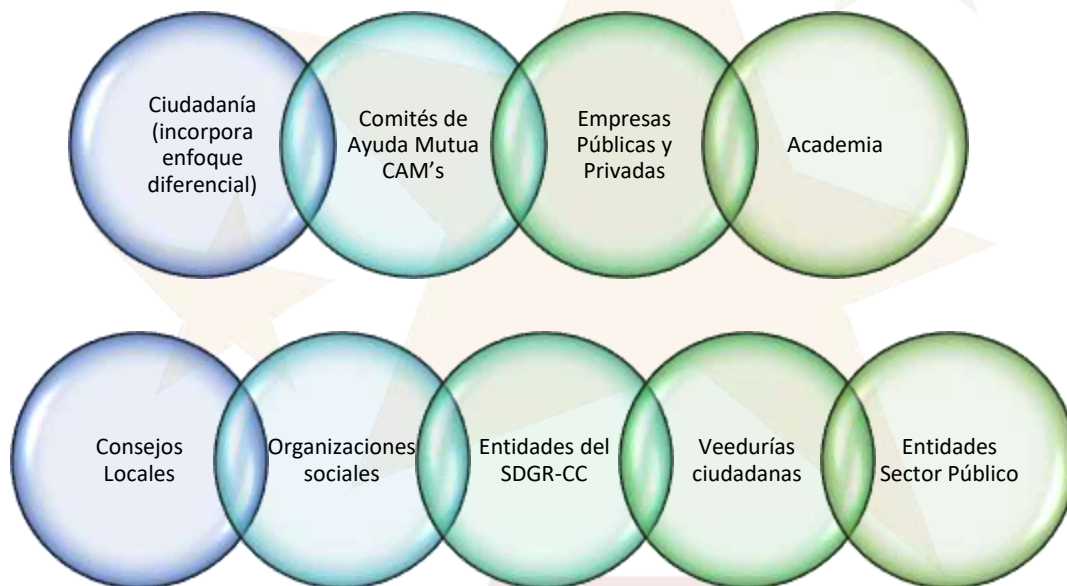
Ciudadanía (incorpora enfoque diferencial)

Comités de Ayuda Mutua CAM’s

Empresas Públicas y Privadas

Academia

Consejos Locales

Organizaciones sociales

Entidades del SDGR-CC

Veedurías ciudadanas

Entidades Sector Público